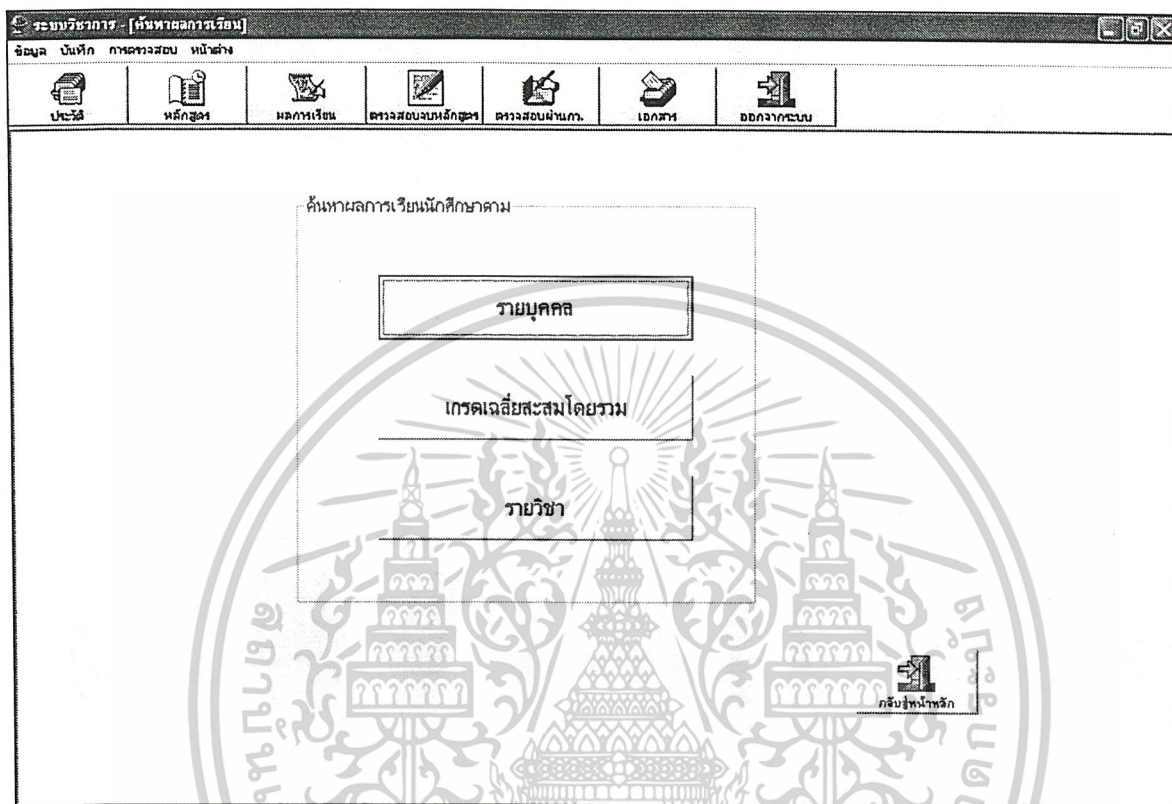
ระบบวิชาการ - [ค้นหาผลการเรียน]

ข้อมูล บันทึก การตรวจสอบ หน้าต่าง

ประวัติ | หลักสูตร | ผลการเรียน | ตรวจสอบจบหลักสูตร | ตรวจสอบผ่านกา. | เอกสาร | ออกจากระบบ

ค้นหาผลการเรียนนักศึกษาตาม

รายบุคคล

เกรดเฉลี่ยสะสมโดยรวม

รายวิชา

กลับสู่หน้าหลัก